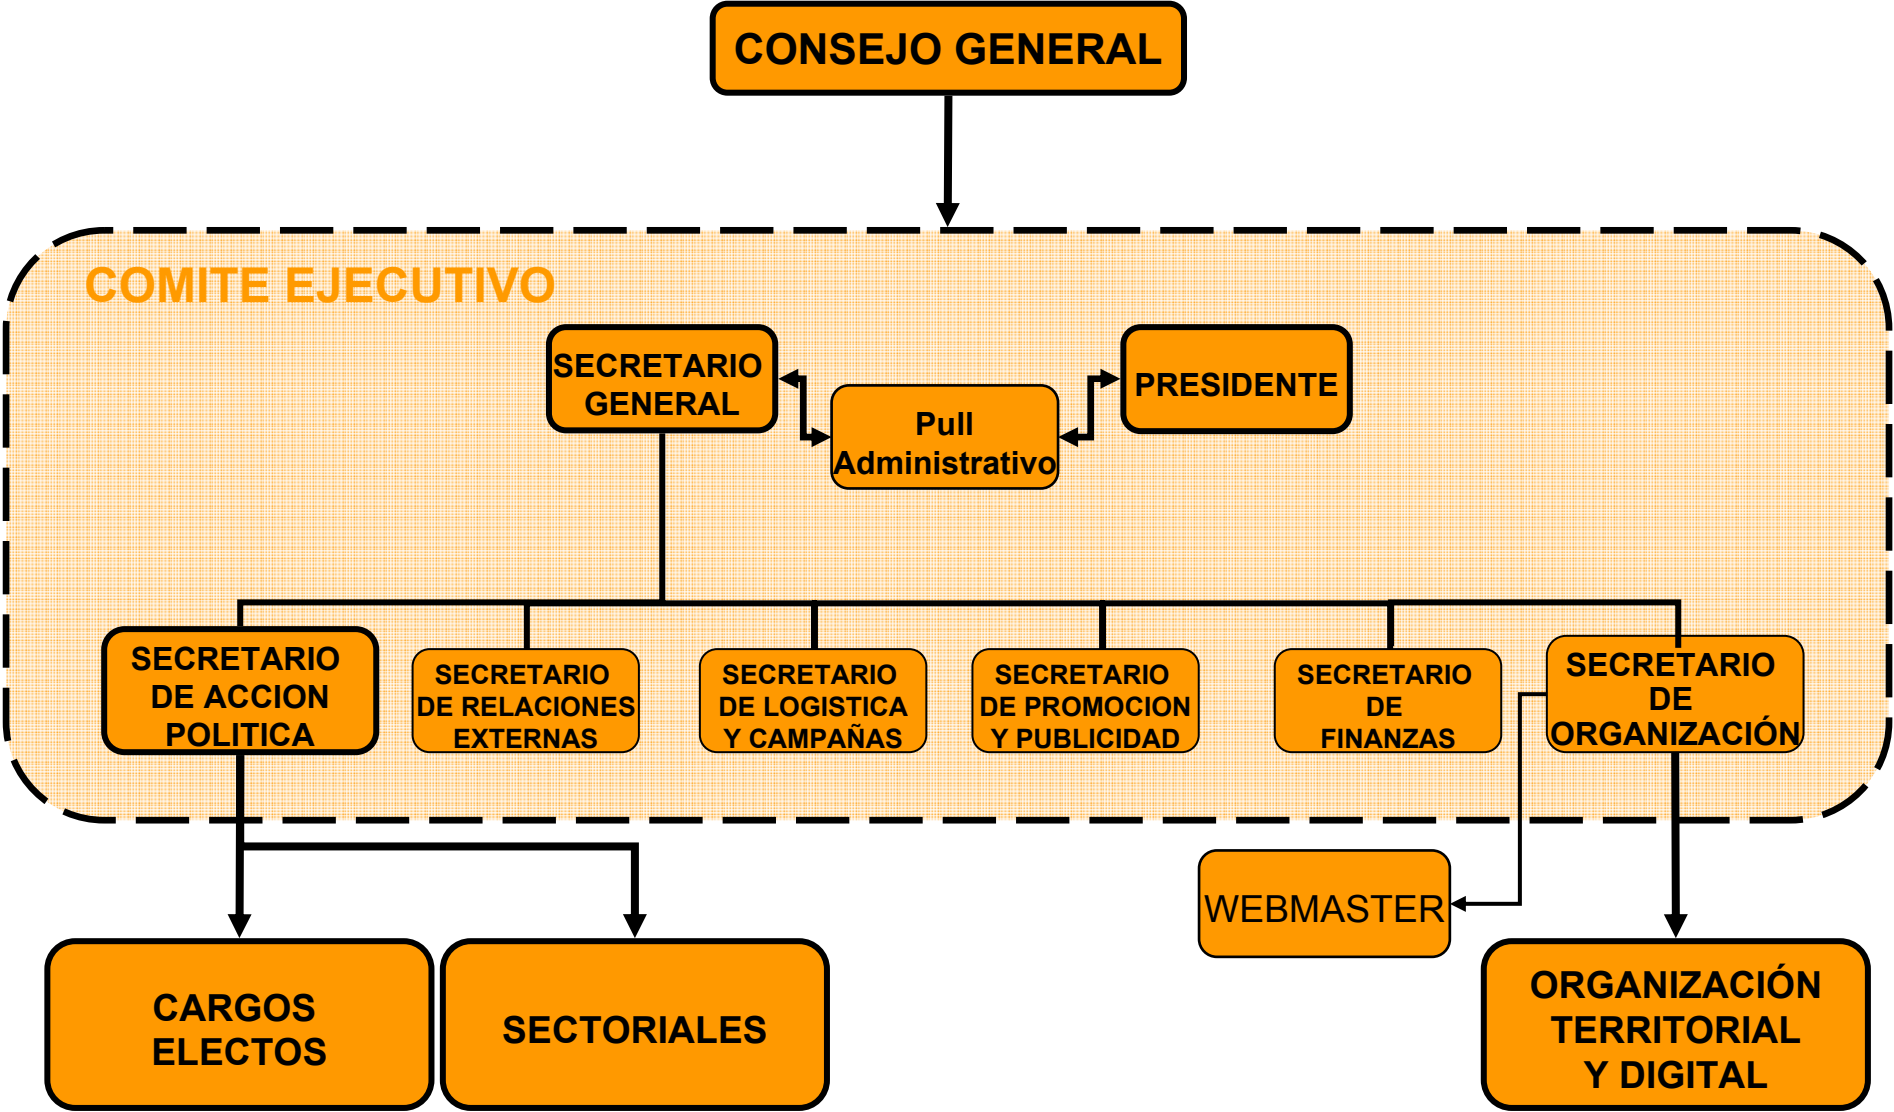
CONSEJO GENERAL

COMITE EJECUTIVO

SECRETARIO GENERAL

Pull Administrativo

PRESIDENTE

SECRETARIO DE ACCION POLITICA

SECRETARIO DE RELACIONES EXTERNAS

SECRETARIO DE LOGISTICA Y CAMPAÑAS

SECRETARIO DE PROMOCION Y PUBLICIDAD

SECRETARIO DE FINANZAS

SECRETARIO DE ORGANIZACIÓN

WEBMASTER

CARGOS ELECTOS

SECTORIALES

ORGANIZACIÓN TERRITORIAL Y DIGITAL